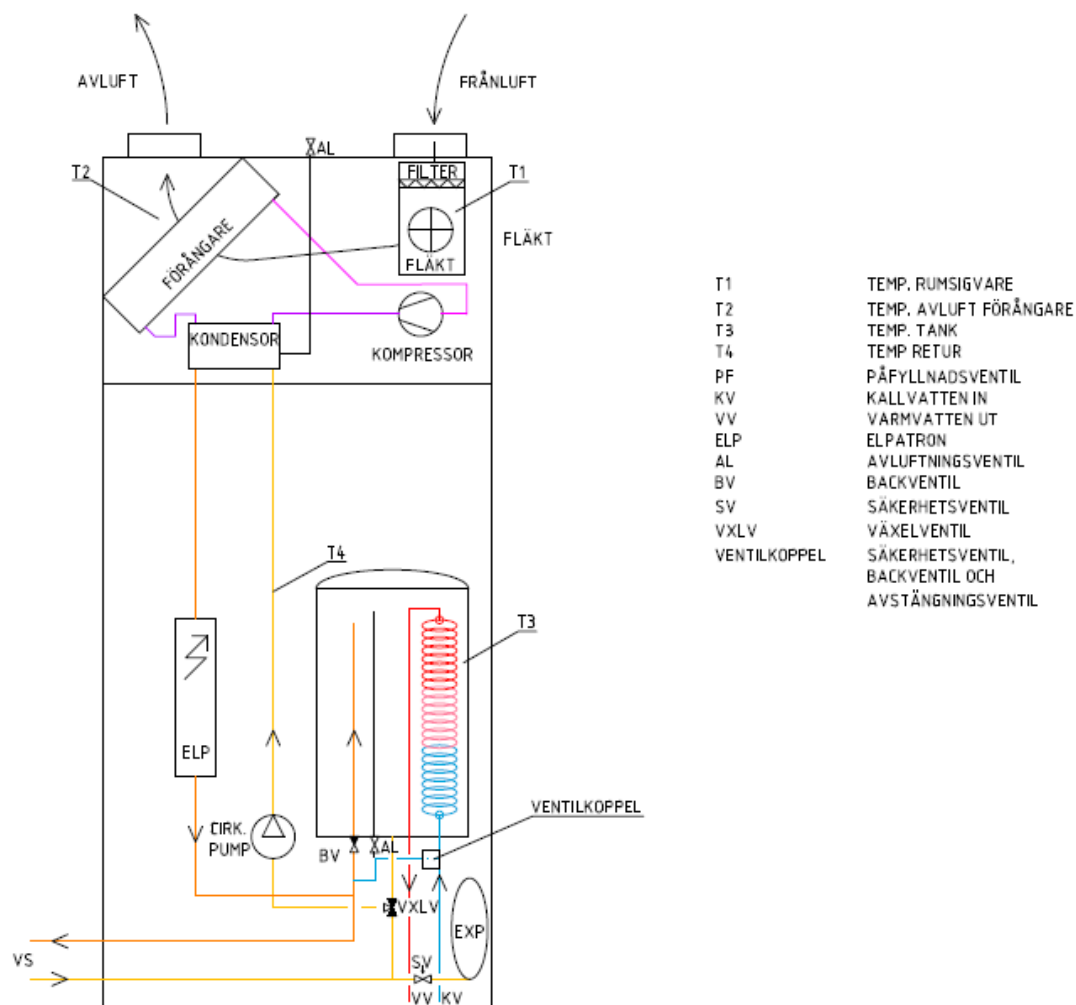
AVLUFT

FRÅNLUFT

AL

T2

FILTER

T1

FÖRÅNGARE

FLÄKT

FLÄKT

KONDENSOR

KOMPRESSOR

T4

T3

ELP

CIRK. PUMP

BV

AL

VENTILKOPPEL

VXLV

EXP

VS

SV

VV

KV

| | |
|---|---|
| T1 | TEMP. RUMSIGVARE |
| T2 | TEMP. AVLUFT FÖRÅNGARE |
| T3 | TEMP. TANK |
| T4 | TEMP RETUR |
| PF | PÅFYLLNADSVENTIL |
| KV | KALLVATTEN IN |
| VV | VARMVATTEN UT |
| ELP | ELPATRON |
| AL | AVLUFTNINGSVENTIL |
| BV | BACKVENTIL |
| SV | SÄKERHETSVENTIL |
| VXLV | VÄXELVENTIL |
| VENTILKOPPEL | SÄKERHETSVENTIL, BACKVENTIL OCH AVSTÄNGNINGSVENTIL |